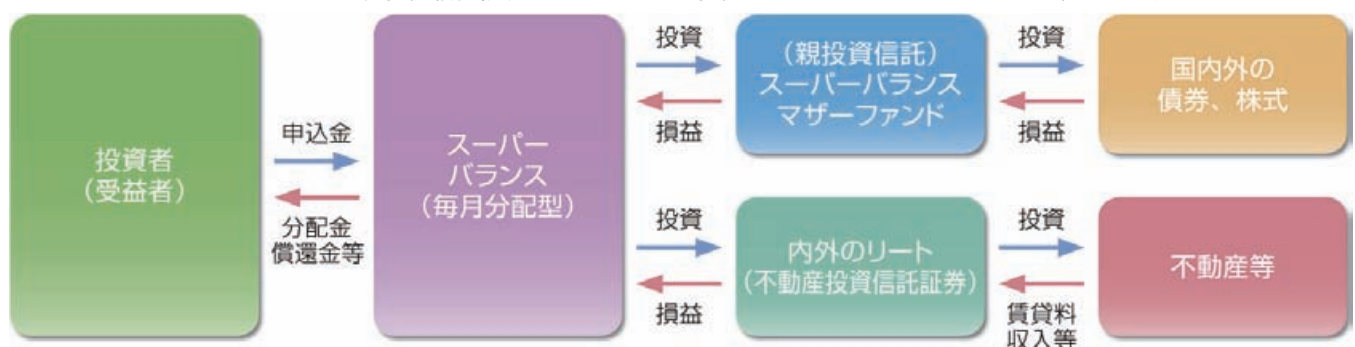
投資者
(受益者)

申込金

分配金
償還金等

スーパー
バランス
(毎月分配型)

投資

損益

(親投資信託)
スーパーバランス
マザーファンド

投資

損益

国内外の
債券、株式

投資

損益

内外のリート
(不動産投資信託証券)

投資

賃貸料
収入等

不動産等